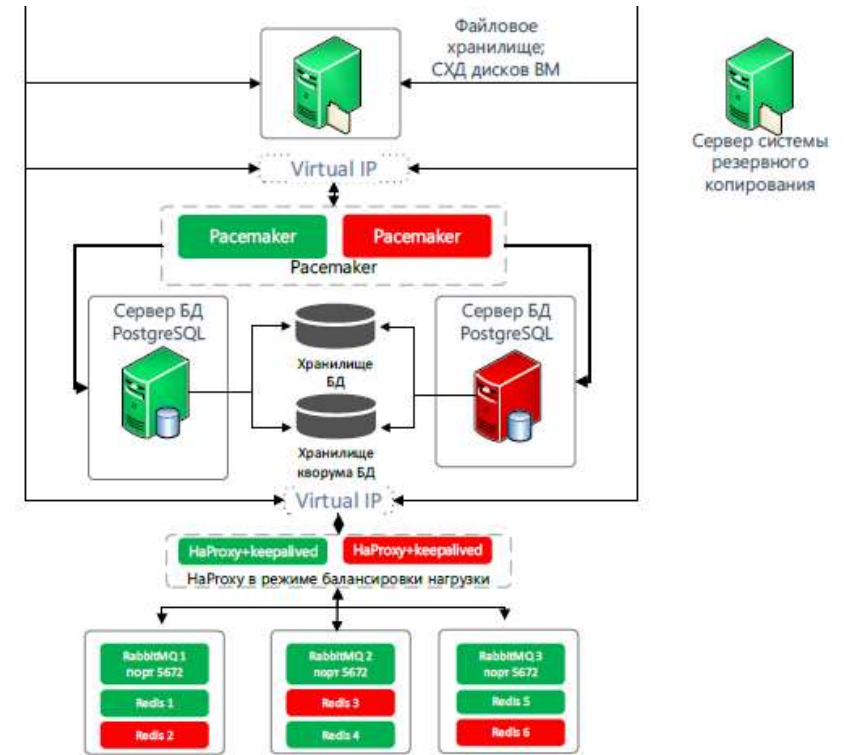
Файловое хранилище; СХД дисков ВМ

Сервер системы резервного копирования

Virtual IP

Pacemaker

Pacemaker

Pacemaker

Сервер БД PostgreSQL

Хранилище БД

Сервер БД PostgreSQL

Хранилище кворума БД

Virtual IP

HaProxy+keepalived

HaProxy+keepalived

HaProxy в режиме балансировки нагрузки

RabbitMQ 1 порт 5672

Redis 1

Redis 2

RabbitMQ 2 порт 5672

Redis 3

Redis 4

RabbitMQ 3 порт 5672

Redis 5

Redis 6